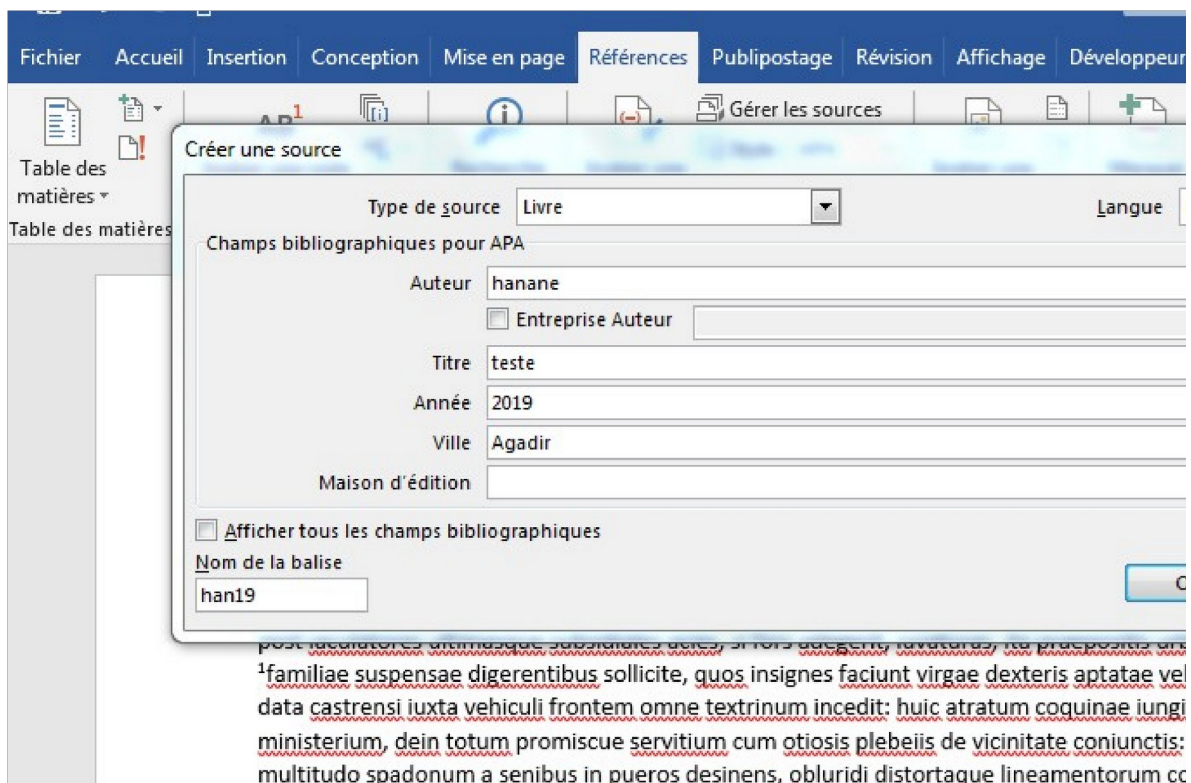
Fichier Accueil Insertion Conception Mise en page Références Publipostage Révision Affichage Développeur

Gérer les sources

Table des matières
Table des matières

Créer une source

Type de source Livre
Langue

Champs bibliographiques pour APA

Auteur hanane
Entreprise Auteur

Titre teste
Année 2019
Ville Agadir
Maison d'édition

Afficher tous les champs bibliographiques

Nom de la balise
han19

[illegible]

$^1$familiae suspensae digerentibus sollicite, quos insignes faciunt virgae dexteris aptatae vel data castrensi iuxta vehiculi frontem omne textrinum incedit: huic atratum coquinae iungi ministerium, dein totum promiscue servitium cum otiosis plebeiis de vicinitate coniunctis: multitudo spadonum a senibus in pueros desinens, obluridi distortaque lineamentorum co